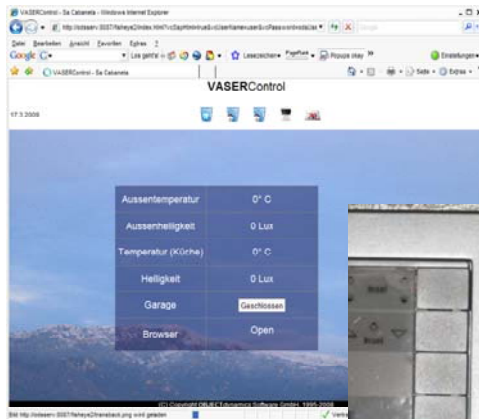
VASERControl - Sa Cabaneta - Windows Internet Explorer

http://odaserv:3007/faheye2/index.html?c5aytHmlnhrusEv...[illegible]

Datei Bearbeiten Ansicht Favoriten Extras ?

Google Los geht's Lesezeichen PageRank Popups okay Einstellungen

VASERControl - Sa Cabaneta

Seite Extras

VASERControl

17.3.2009

| Aussentemperatur | 0° C |
|---|---|
| Aussenhelligkeit | 0 Lux |
| Temperatur (Küche) | 0° C |
| Helligkeit | 0 Lux |
| Garage | Geschlossen |
| Browser | Open |

(C) Copyright OBJECT dynamics Software GmbH, 1995-2008

Bild http://odaserv:3007/faheye2/transback.png wird geladen

Vertra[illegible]